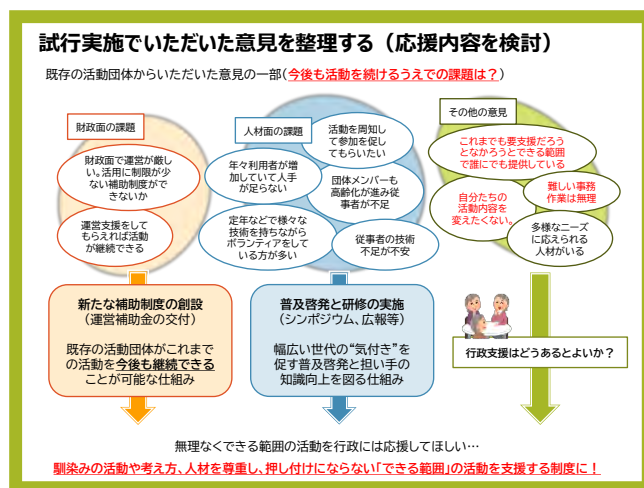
試行実施でいただいた意見を整理する（応援内容を検討）

既存の活動団体からいただいた意見の一部（今後も活動を続けるうえでの課題は？）

財政面の課題

財政面で運営が厳しい。活用に制限が少ない補助制度ができないか

運営支援をしてもらえれば活動が継続できる

人材面の課題

活動を周知して参加を促してもらいたい

年々利用者が増加していて人手が足らない

団体メンバーも高齢化が進み従事者が不足

定年などで様々な技術を持ちながらボランティアをしている方が多い

従事者の技術不足が不安

その他の意見

これまでも要支援だろうとなかろうとできる範囲で誰にでも提供している

自分たちの活動内容を変えたくない。

難しい事務作業は無理

多様なニーズに応えられる人材がいる

新たな補助制度の創設
（運営補助金の交付）

既存の活動団体がこれまでの活動を今後も継続できることが可能な仕組み

普及啓発と研修の実施
（シンポジウム、広報等）

幅広い世代の“気付き”を促す普及啓発と担い手の知識向上を図る仕組み

行政支援はどうあるとよいか？

無理なくできる範囲の活動を行政には応援してほしい…

馴染みの活動や考え方、人材を尊重し、押し付けにならない「できる範囲」の活動を支援する制度に！